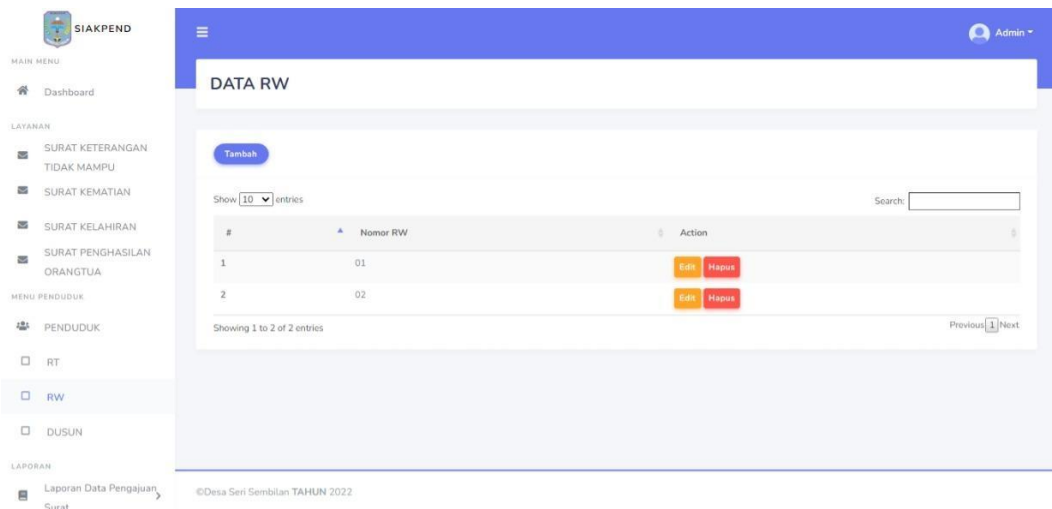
SIAKPEND

MAIN MENU

Dashboard

LAYANAN

SURAT KETERANGAN TIDAK MAMPU

SURAT KEMATIAN

SURAT KELAHIRAN

SURAT PENGHASILAN ORANGTUA

MENU PENDUDUK

PENDUDUK

RT

RW

DUSUN

LAPORAN

Laporan Data Pengajuan Surat

Admin

DATA RW

Tambah

Show 10 entries

Search:

| # | Nomor RW | Action |
|---|---|---|
| 1 | 01 | Edit Hapus |
| 2 | 02 | Edit Hapus |

Showing 1 to 2 of 2 entries

Previous 1 Next

©Desa Seri Sembilan TAHUN 2022